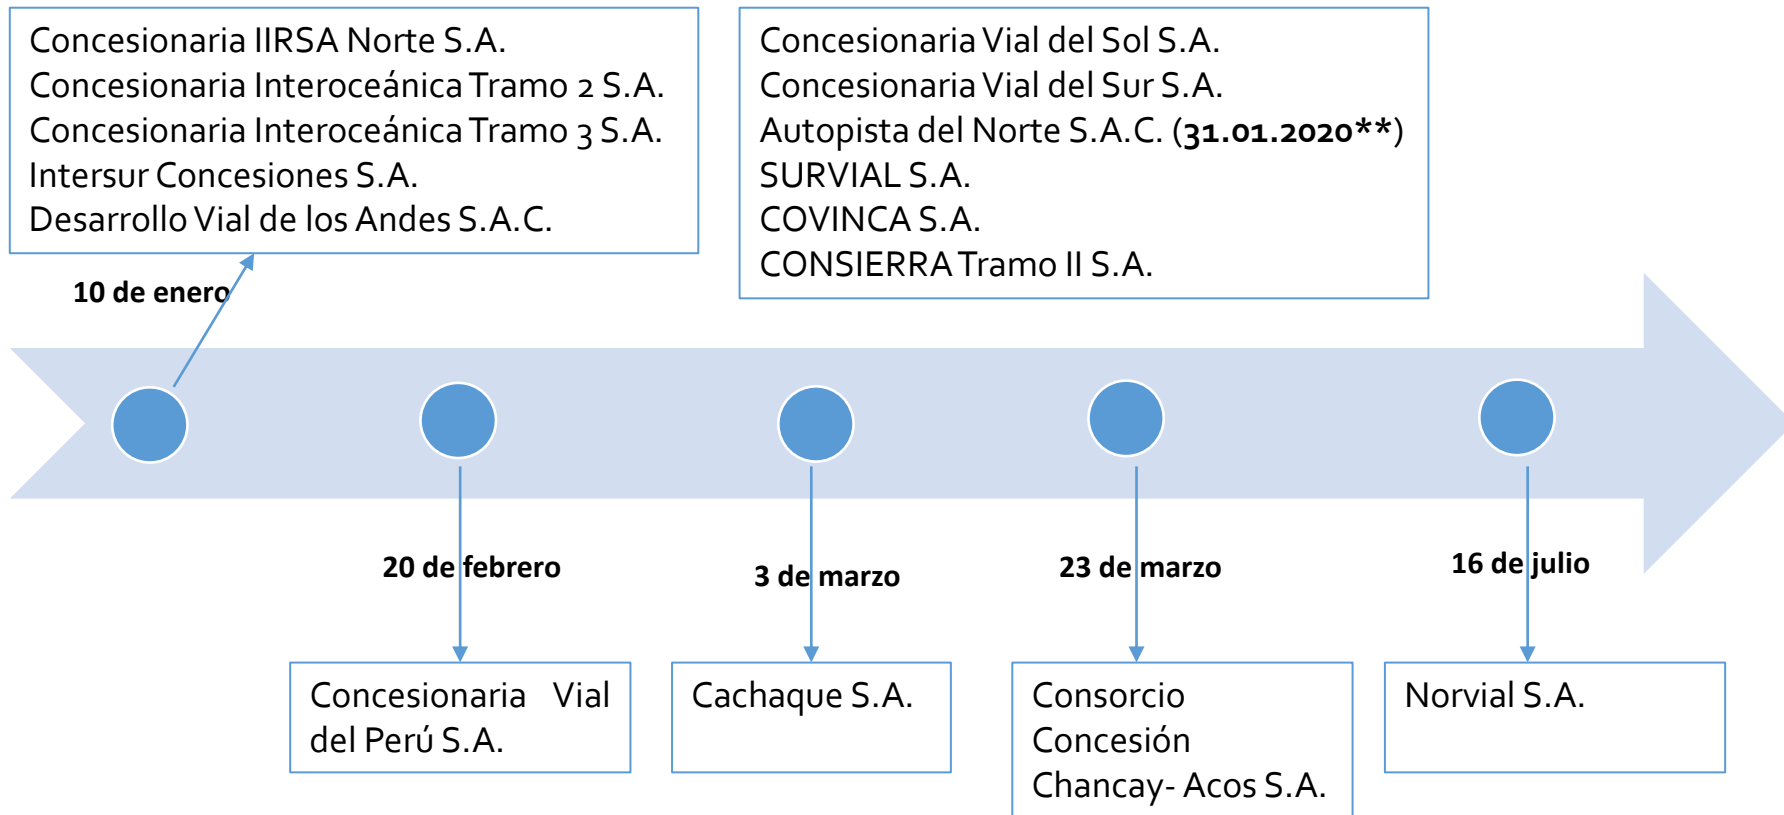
Concesionaria IIRSA Norte S.A.
Concesionaria Interoceánica Tramo 2 S.A.
Concesionaria Interoceánica Tramo 3 S.A.
Intersur Concesiones S.A.
Desarrollo Vial de los Andes S.A.C.

Concesionaria Vial del Sol S.A.
Concesionaria Vial del Sur S.A.
Autopista del Norte S.A.C. (31.01.2020**)
SURVIAL S.A.
COVINCA S.A.
CONSIERRA Tramo II S.A.

10 de enero

20 de febrero

3 de marzo

23 de marzo

16 de julio

Concesionaria Vial del Perú S.A.

Cachaque S.A.

Consorcio Concesión Chancay- Acos S.A.

Norvial S.A.